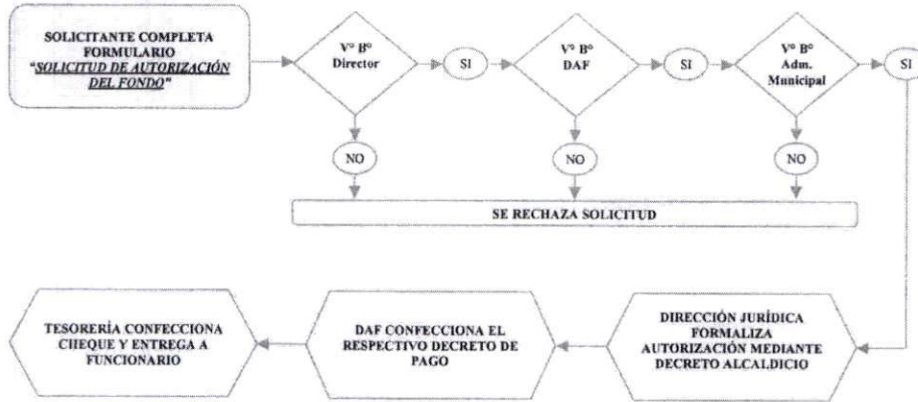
SOLICITANTE COMPLETA FORMULARIO "SOLICITUD DE AUTORIZACIÓN DEL FONDO"

V° B° Director

SI

V° B° DAF

SI

V° B° Adm. Municipal

SI

NO

NO

NO

SE RECHAZA SOLICITUD

DIRECCIÓN JURÍDICA FORMALIZA AUTORIZACIÓN MEDIANTE DECRETO ALCALDICIO

DAF CONFECCIONA EL RESPECTIVO DECRETO DE PAGO

TESORERÍA CONFECCIONA CHEQUE Y ENTREGA A FUNCIONARIO